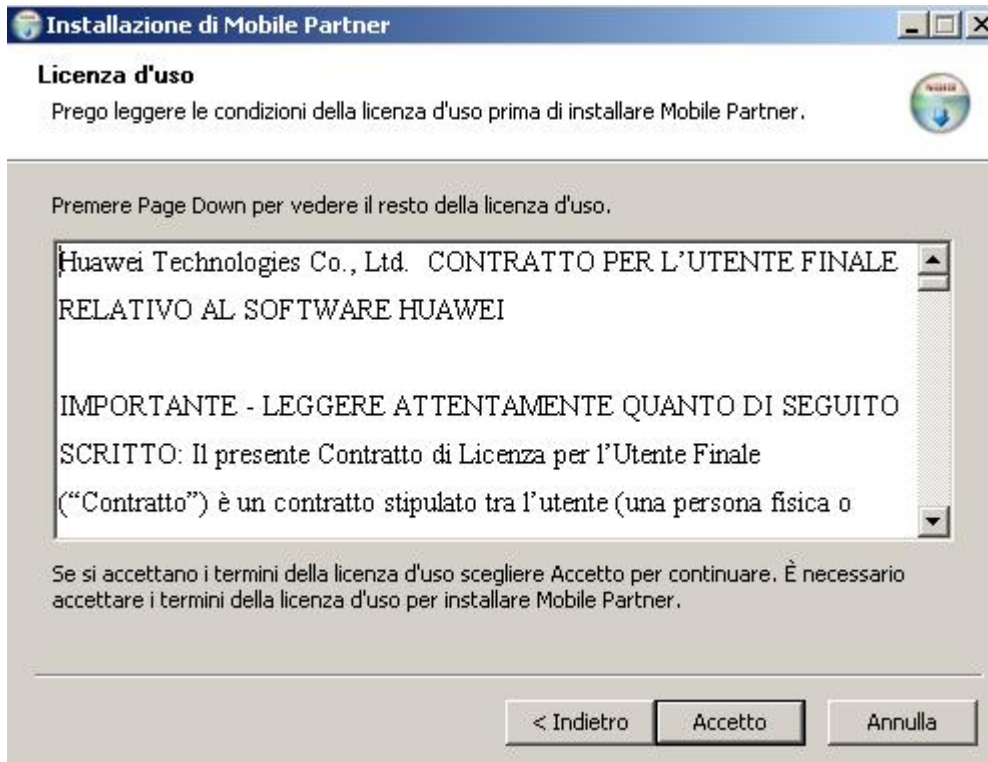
Installazione di Mobile Partner

Licenza d'uso

Prego leggere le condizioni della licenza d'uso prima di installare Mobile Partner.

Premere Page Down per vedere il resto della licenza d'uso.

Huawei Technologies Co., Ltd. CONTRATTO PER L'UTENTE FINALE RELATIVO AL SOFTWARE HUAWEI

IMPORTANTE - LEGGERE ATTENTAMENTE QUANTO DI SEGUITO SCRITTO: Il presente Contratto di Licenza per l'Utente Finale ("Contratto") è un contratto stipulato tra l'utente (una persona fisica o

Se si accettano i termini della licenza d'uso scegliere Accetto per continuare. È necessario accettare i termini della licenza d'uso per installare Mobile Partner.

< Indietro Accetto Annulla